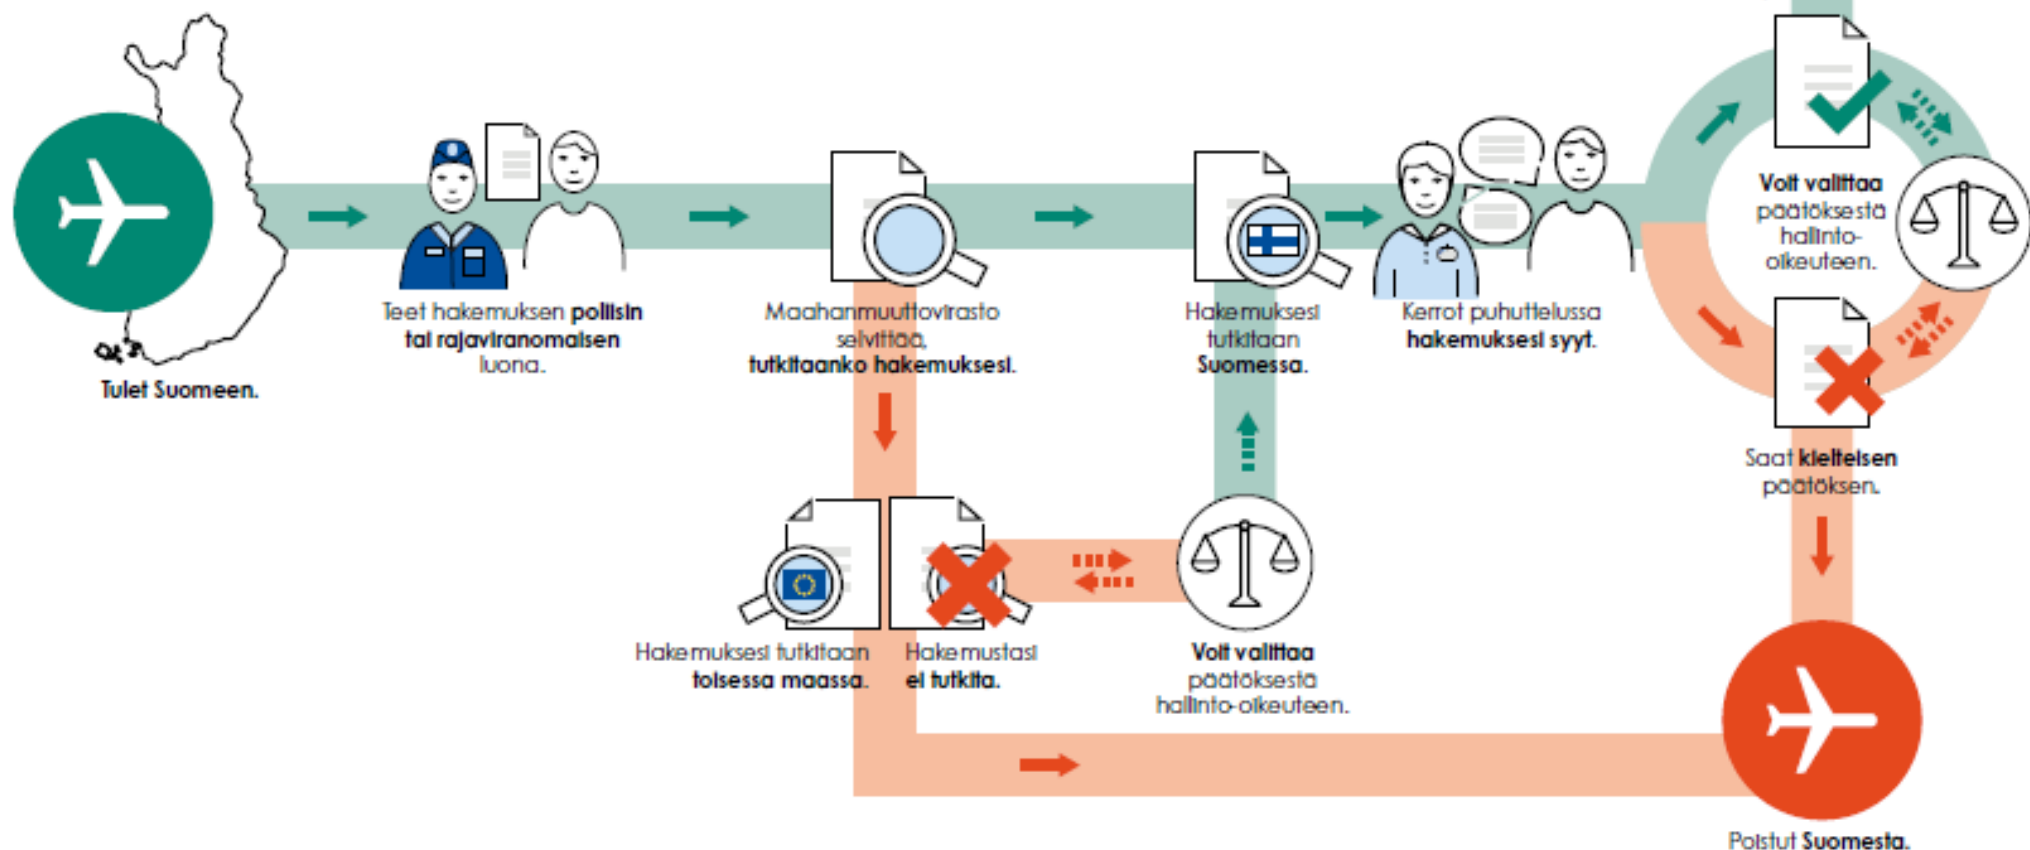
Tulet Suomeen.

Teet hakemuksen poliisin tai rajaviranomaisen luona.

Maahanmuuttovirasto selvittää, tutkitaanko hakemuksesi.

Hakemuksesi tutkitaan Suomessa.

Kerrot puhuttelussa hakemuksesi syyt.

Voit valittaa päätöksestä hallinto-oikeuteen.

Saat kielteisen päätöksen.

Hakemuksesi tutkitaan toisessa maassa.

Hakemustasi ei tutkita.

Voit valittaa päätöksestä hallinto-oikeuteen.

Poistut Suomesta.